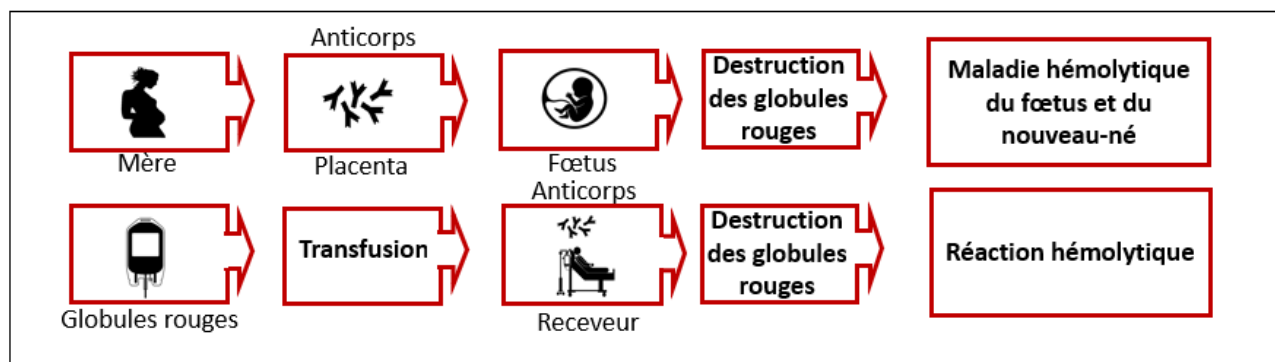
Mère

Anticorps

Placenta

Fœtus

Destruction des globules rouges

Maladie hémolytique du fœtus et du nouveau-né

Globules rouges

Transfusion

Anticorps

Receveur

Destruction des globules rouges

Réaction hémolytique